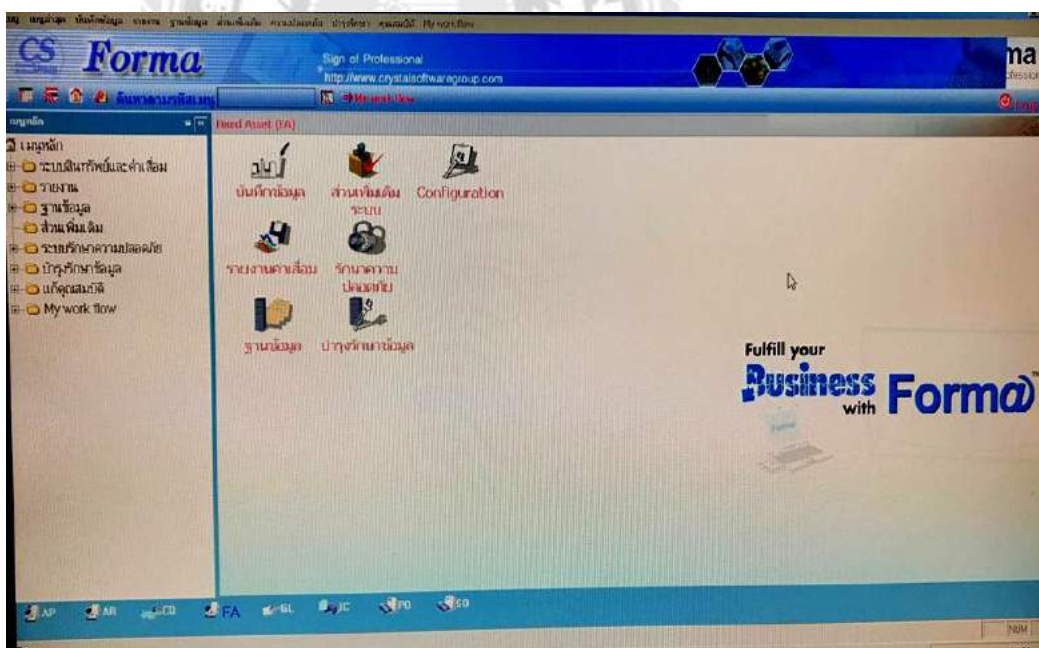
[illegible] เมนูหลัก บันทึกข้อมูล รายงาน ฐานข้อมูล ส่วนเพิ่มเติม ความปลอดภัย บำรุงรักษา คุณสมบัติ My work flow

CS Forma

Sign of Professional
http://www.crystalsoftwaregroup.com

ma

ค้นหาตามรหัสเมนู

My work flow

Log

เมนูหลัก

Fixed Asset (FA)

เมนูหลัก
ระบบสินทรัพย์และค่าเสื่อม
รายงาน
ฐานข้อมูล
ส่วนเพิ่มเติม
ระบบรักษาความปลอดภัย
บำรุงรักษาข้อมูล
แก้คุณสมบัติ
My work flow

บันทึกข้อมูล
ส่วนเพิ่มเติมระบบ
Configuration
รายงานค่าเสื่อม
รักษาความปลอดภัย
ฐานข้อมูล
บำรุงรักษาข้อมูล

Fulfill your Business with Forma

AP AR CD FA GL IC PO SO

NUM